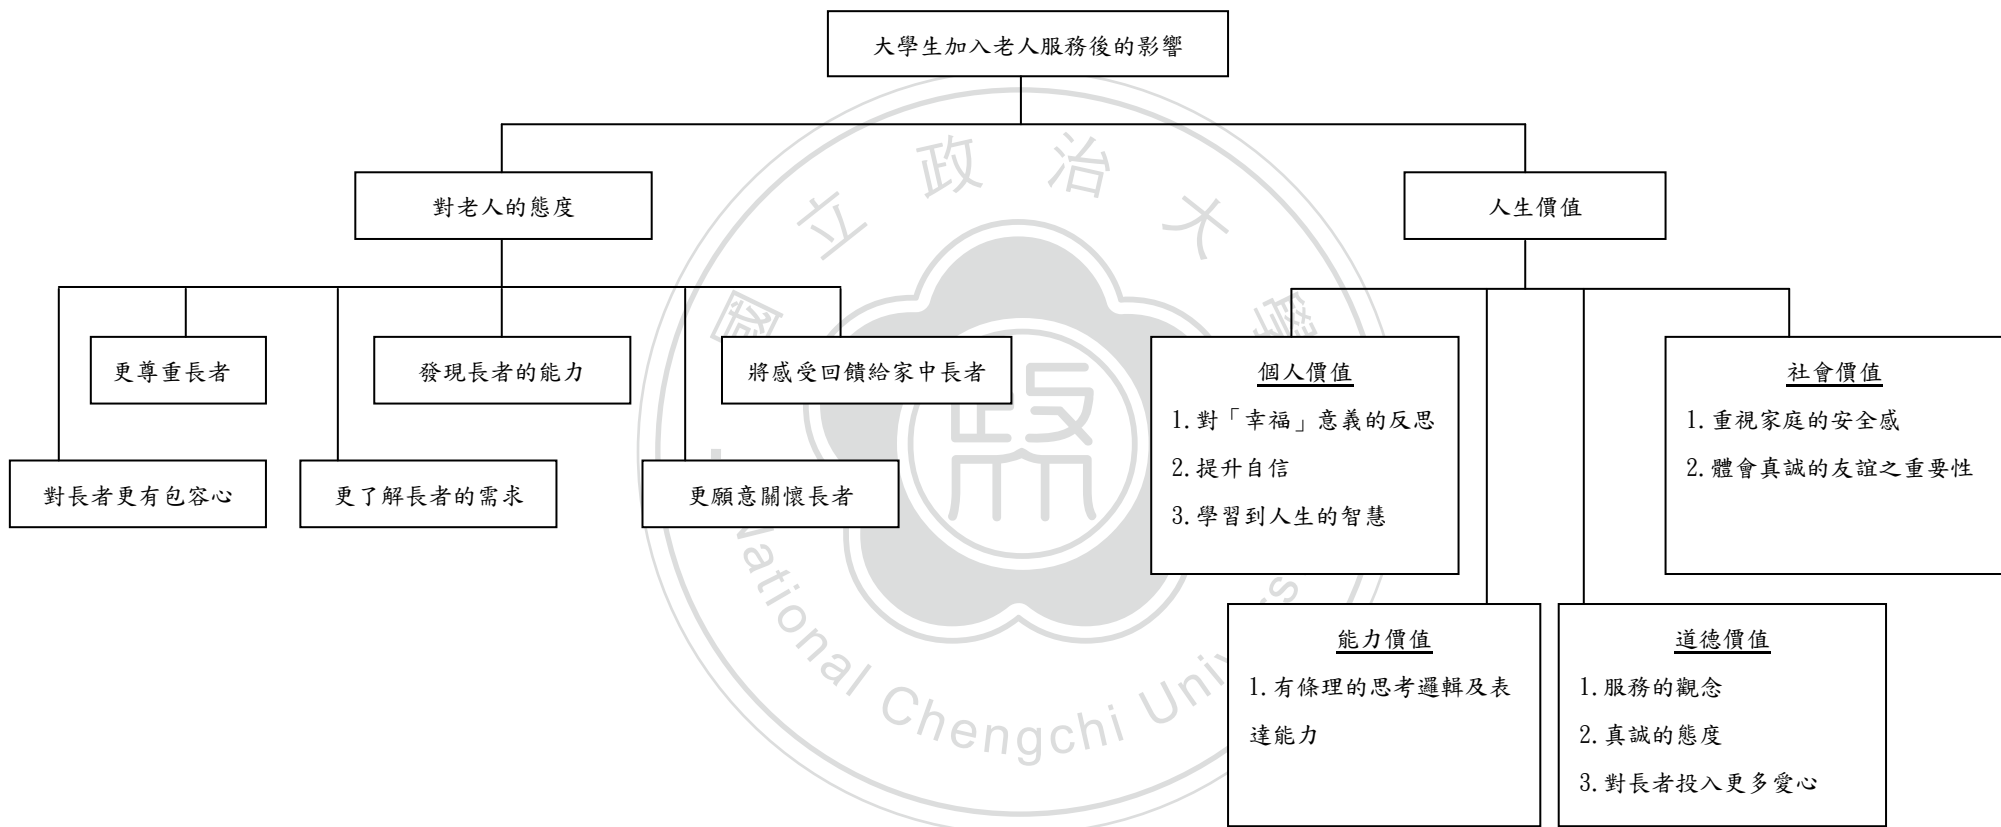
大學生加入老人服務後的影響

對老人的態度

人生價值

更尊重長者

發現長者的能力

將感受回饋給家中長者

對長者更有包容心

更了解長者的需求

更願意關懷長者

個人價值
1. 對「幸福」意義的反思
2. 提升自信
3. 學習到人生的智慧

社會價值
1. 重視家庭的安全感
2. 體會真誠的友誼之重要性

能力價值
1. 有條理的思考邏輯及表達能力

道德價值
1. 服務的觀念
2. 真誠的態度
3. 對長者投入更多愛心

立 政 治 大
國 學
National Chengchi Univ